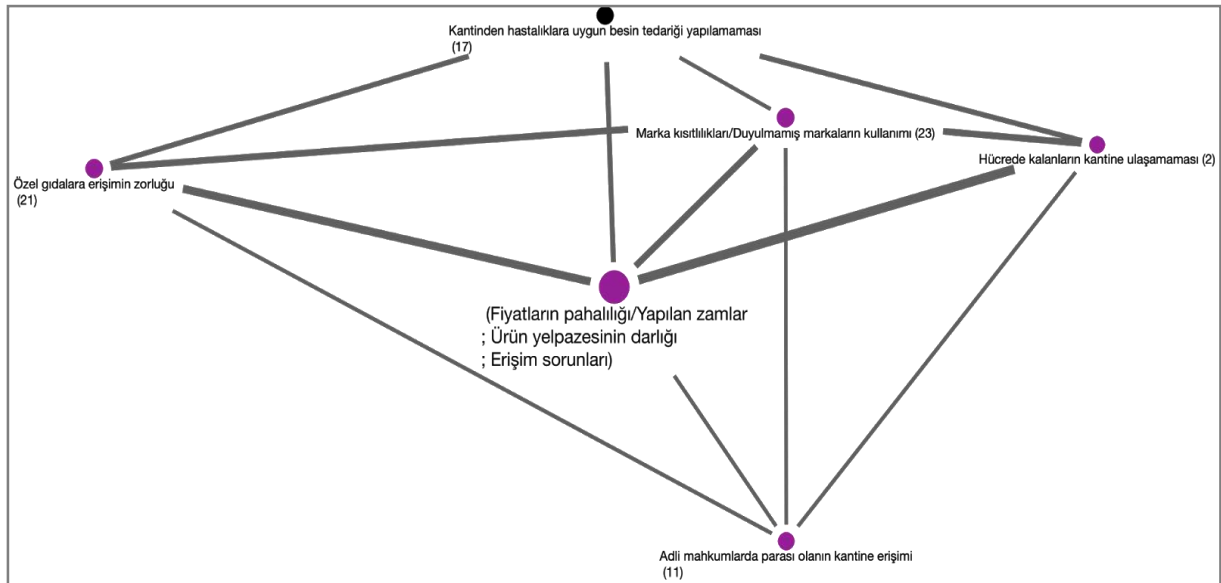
Kantinden hastalıklara uygun besin tedariği yapılamaması
(17)

Marka kısıtlılıkları/Duyulmamış markaların kullanımı (23)

Hücrede kalanların kantine ulaşamaması (2)

Özel gıdalara erişimin zorluğu
(21)

(Fiyatların pahalılığı/Yapılan zamlar
; Ürün yelpazesinin darlığı
; Erişim sorunları)

Adli mahkumlarda parası olanın kantine erişimi
(11)